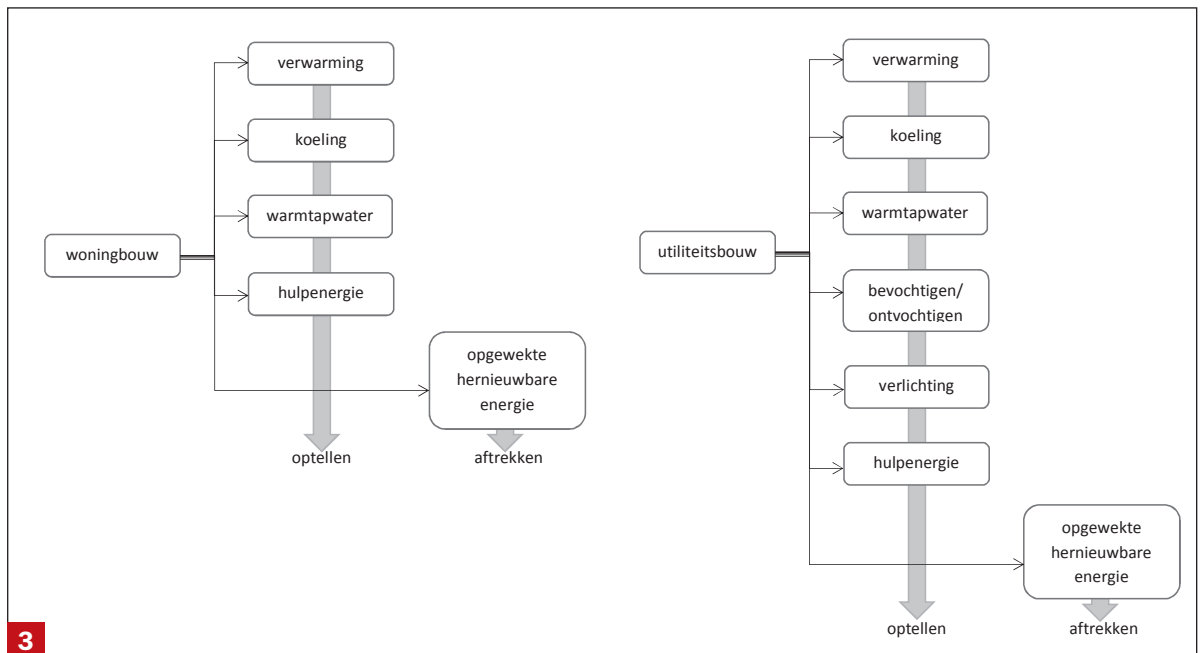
woningbouw

verwarming

koeling

warmtapwater

hulpenergie

opgewekte hernieuwbare energie

optellen

aftrekken

utiliteitsbouw

verwarming

koeling

warmtapwater

bevochtigen/ ontvochtigen

verlichting

hulpenergie

opgewekte hernieuwbare energie

optellen

aftrekken

3